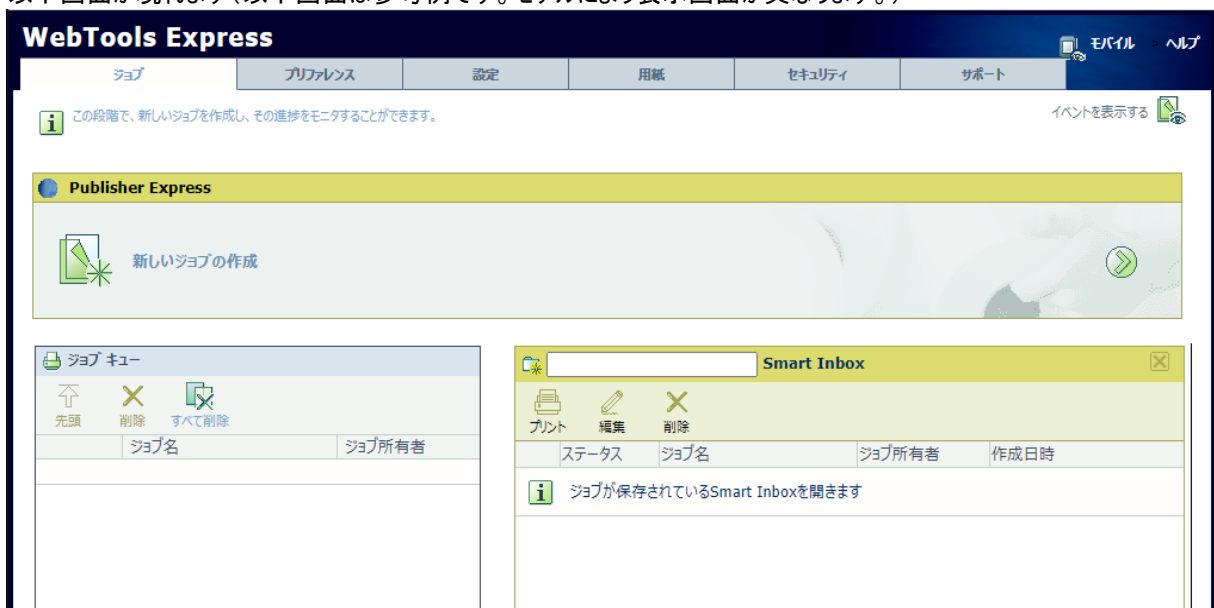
WebTools Express

モバイル > ヘルプ

ジョブ | プリファレンス | 設定 | 用紙 | セキュリティ | サポート

この段階で、新しいジョブを作成し、その進捗をモニタすることができます。

イベントを表示する

Publisher Express

新しいジョブの作成

ジョブ キュー

先頭 削除 すべて削除

| | ジョブ名 | ジョブ所有者 |
|---|---|---|

Smart Inbox

プリント 編集 削除

| | ステータス | ジョブ名 | ジョブ所有者 | 作成日時 |
|---|---|---|---|---|

ジョブが保存されているSmart Inboxを開きます